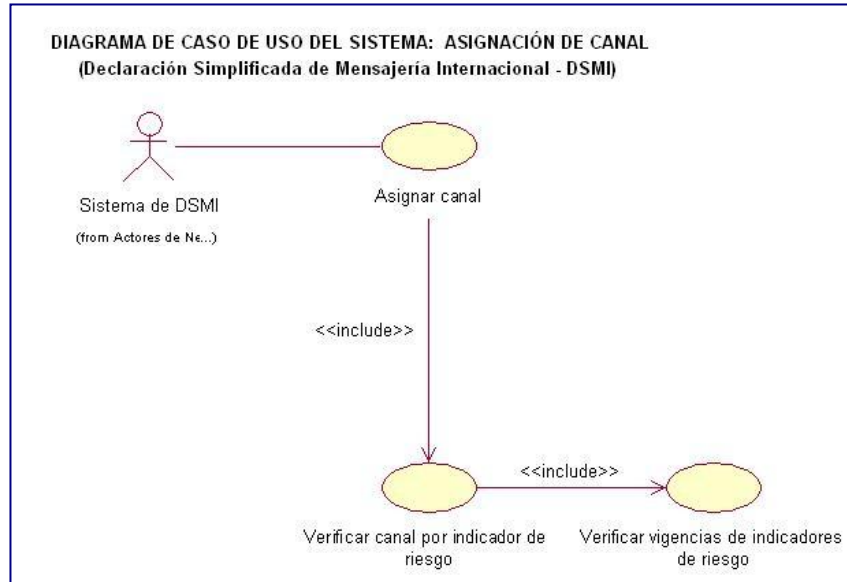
DIAGRAMA DE CASO DE USO DEL SISTEMA: ASIGNACIÓN DE CANAL
(Declaración Simplificada de Mensajería Internacional - DSMI)

Sistema de DSMI
(from Actores de Ne...)

Asignar canal

<<include>>

Verificar canal por indicador de riesgo

<<include>>

Verificar vigencias de indicadores de riesgo